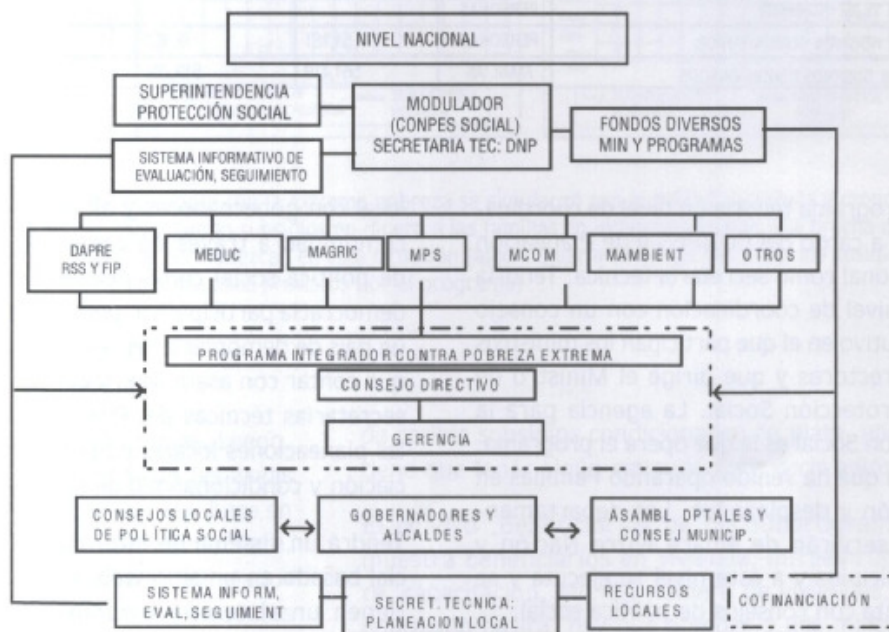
NIVEL NACIONAL

SUPERINTENDENCIA PROTECCIÓN SOCIAL

MODULADOR (CONPES SOCIAL) SECRETARIA TEC: DNP

FONDOS DIVERSOS MIN Y PROGRAMAS

SISTEMA INFORMATIVO DE EVALUACIÓN, SEGUIMIENTO

DAPRE RSS Y FIP

MEDUC

MAGRIC

MPS

MCOM

MAMBIENT

OTROS

PROGRAMA INTEGRADOR CONTRA POBREZA EXTREMA

CONSEJO DIRECTIVO

GERENCIA

CONSEJOS LOCALES DE POLÍTICA SOCIAL

GOBERNADORES Y ALCALDES

ASAMBL DPTALES Y CONSEJ MUNICIP.

SISTEMA INFORM, EVAL, SEGUIMIENT

SECRET. TECNICA: PLANEACION LOCAL

RECURSOS LOCALES

COFINANCIACIÓN